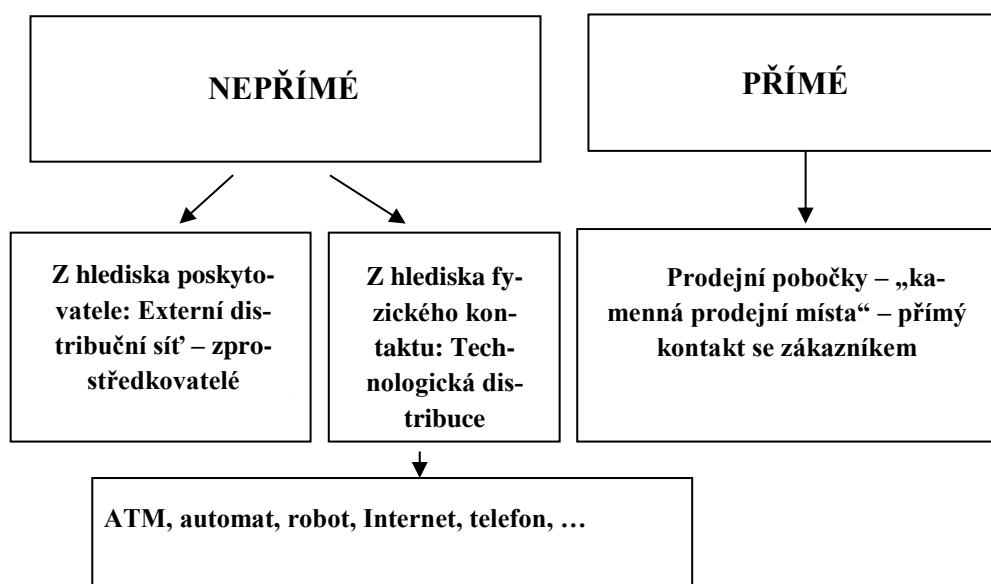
NEPŘÍMÉ

PŘÍMÉ

Z hlediska poskytovatele: Externí distribuční síť – zprostředkovatelé

Z hlediska fyzického kontaktu: Technologická distribuce

Prodejní pobočky – „kamenná prodejní místa“ – přímý kontakt se zákazníkem

ATM, automat, robot, Internet, telefon, …